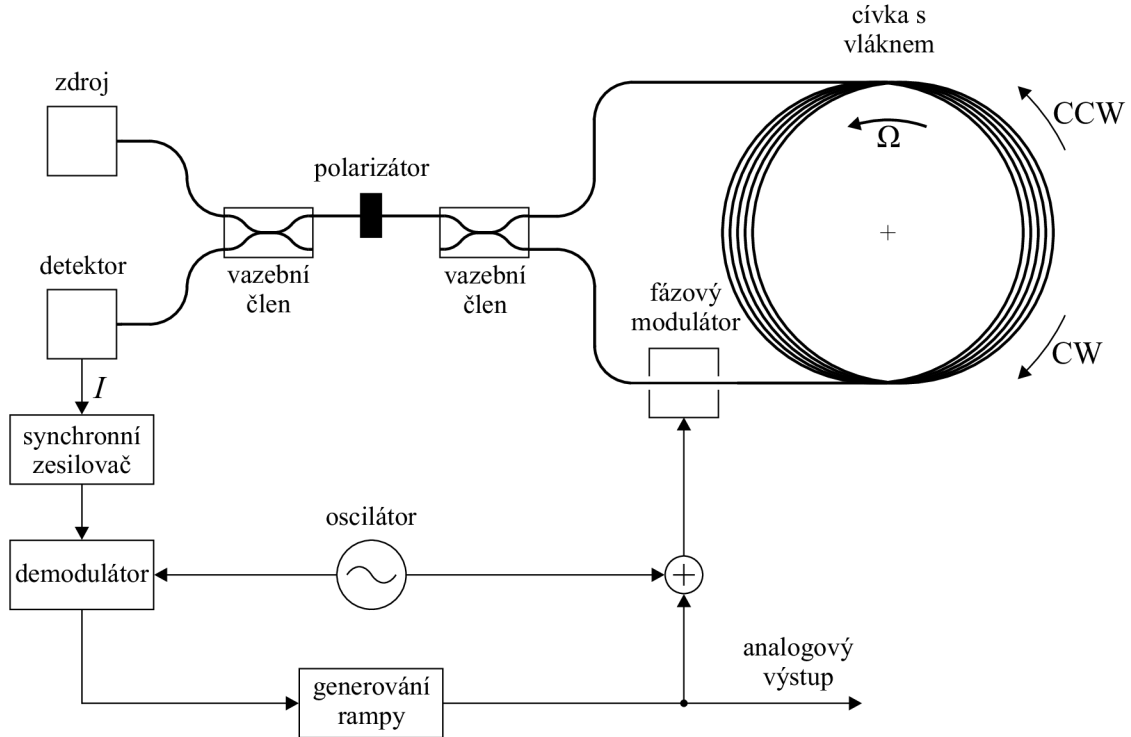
cívka s vláknem

zdroj

CCW

$\Omega$

polarizátor

+

detektor

vazební člen

vazební člen

fázový modulátor

CW

$I$

synchronní zesilovač

oscilátor

demodulátor

+

analogový výstup

generování rampy